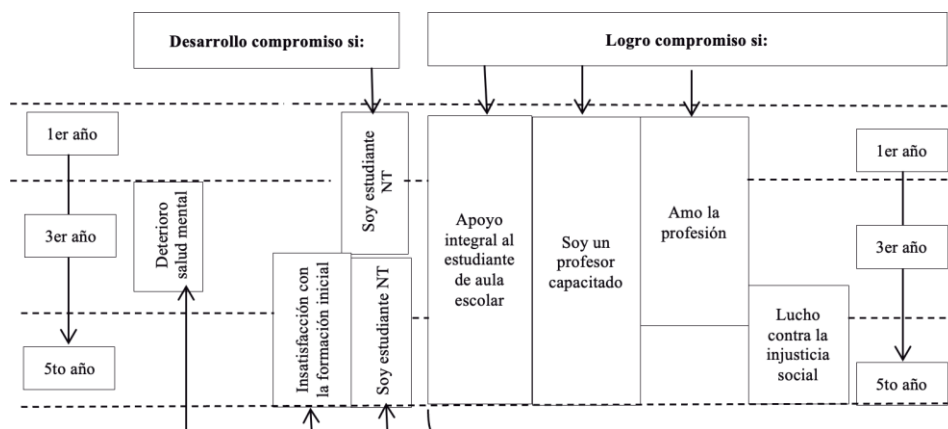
Desarrollo compromiso si:

Logro compromiso si:

1er año

3er año

5to año

Deterioro salud mental

Insatisfacción con la formación inicial

Soy estudiante NT

Soy estudiante NT

Apoyo integral al estudiante de aula escolar

Soy un profesor capacitado

Amo la profesión

Lucho contra la injusticia social

1er año

3er año

5to año